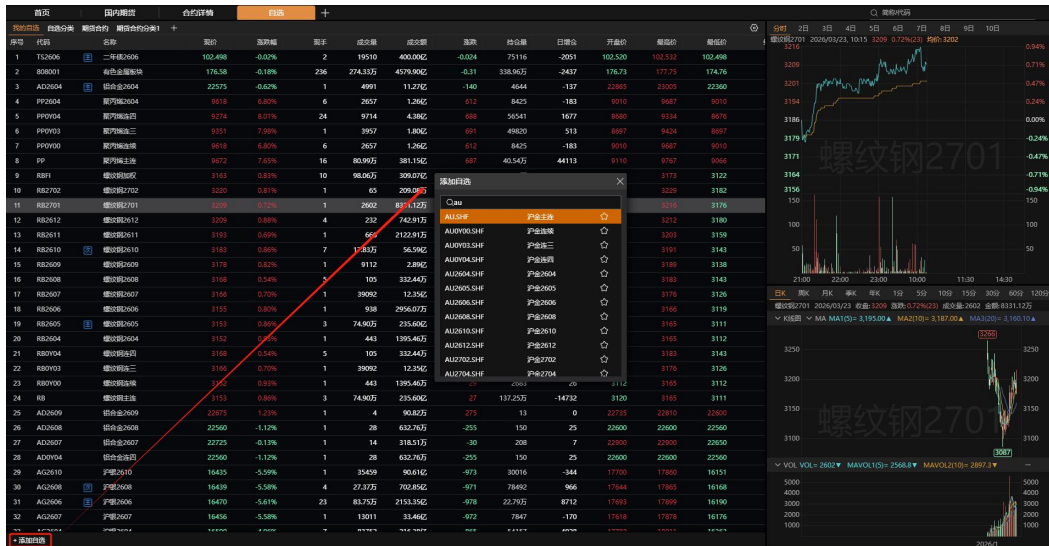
首页 国内期货 合约详情 自选 +
搜索代码

我的自选 自选分类 期货合约 期货合约分类1 +

| 序号 | 代码 | 名称 | 现价 | 涨跌幅 | 现手 | 成交量 | 成交额 | 涨跌 | 持仓量 | 日增仓 | 开盘价 | 最高价 | 最低价 |
|---|---|---|---|---|---|---|---|---|---|---|---|---|---|
| 1 | TS2606 | 二年债2606 | 102.498 | -0.02% | 2 | 19510 | 400.00亿 | -0.024 | 75116 | -2051 | 102.520 | 102.532 | 102.498 |
| 2 | 808001 | 有色金属板块 | 176.58 | -0.18% | 236 | 274.33万 | 4579.90亿 | -0.31 | 338.96万 | -2437 | 176.73 | 177.75 | 174.76 |
| 3 | AD2604 | 铝合金2604 | 22575 | -0.62% | 1 | 4991 | 11.27亿 | -140 | 4644 | -137 | 22865 | 23005 | 22360 |
| 4 | PP2604 | 聚丙烯2604 | 9618 | 6.80% | 6 | 2657 | 1.26亿 | 612 | 8425 | -183 | 9010 | 9687 | 9010 |
| 5 | PP0Y04 | 聚丙烯连四 | 9274 | 8.01% | 24 | 9714 | 4.38亿 | 688 | 56541 | 1677 | 8680 | 9334 | 8676 |
| 6 | PP0Y03 | 聚丙烯连三 | 9351 | 7.98% | 1 | 3957 | 1.80亿 | 691 | 49820 | 513 | 8697 | 9424 | 8697 |
| 7 | PP0Y00 | 聚丙烯连续 | 9618 | 6.80% | 6 | 2657 | 1.26亿 | 612 | 8425 | -183 | 9010 | 9687 | 9010 |
| 8 | PP | 聚丙烯主连 | 9672 | 7.65% | 16 | 80.99万 | 381.15亿 | 687 | 40.54万 | 44113 | 9110 | 9787 | 9066 |
| 9 | RBFI | 螺纹钢加权 | 3183 | 0.83% | 10 | 98.06万 | 309.07亿 | | | | | 3173 | 3122 |
| 10 | RB2702 | 螺纹钢2702 | 3220 | 0.81% | 1 | 65 | 209.08万 | | | | | 3229 | 3182 |
| 11 | RB2701 | 螺纹钢2701 | 3209 | 0.72% | 1 | 2602 | 8331.12万 | | | | | 3216 | 3176 |
| 12 | RB2612 | 螺纹钢2612 | 3209 | 0.88% | 4 | 232 | 742.91万 | | | | | 3212 | 3180 |
| 13 | RB2611 | 螺纹钢2611 | 3193 | 0.69% | 1 | 665 | 2122.91万 | | | | | 3203 | 3159 |
| 14 | RB2610 | 螺纹钢2610 | 3183 | 0.86% | 7 | 17.83万 | 56.59亿 | | | | | 3191 | 3143 |
| 15 | RB2609 | 螺纹钢2609 | 3178 | 0.82% | 1 | 9112 | 2.89亿 | | | | | 3189 | 3138 |
| 16 | RB2608 | 螺纹钢2608 | 3168 | 0.54% | 5 | 105 | 332.44万 | | | | | 3183 | 3143 |
| 17 | RB2607 | 螺纹钢2607 | 3166 | 0.70% | 1 | 39092 | 12.35亿 | | | | | 3176 | 3126 |
| 18 | RB2606 | 螺纹钢2606 | 3155 | 0.80% | 1 | 938 | 2956.07万 | | | | | 3166 | 3119 |
| 19 | RB2605 | 螺纹钢2605 | 3153 | 0.86% | 3 | 74.90万 | 235.60亿 | | | | | 3165 | 3111 |
| 20 | RB2604 | 螺纹钢2604 | 3152 | 0.93% | 1 | 443 | 1395.46万 | | | | | 3165 | 3112 |
| 21 | RB0Y04 | 螺纹钢连四 | 3168 | 0.54% | 5 | 105 | 332.44万 | | | | | 3183 | 3143 |
| 22 | RB0Y03 | 螺纹钢连三 | 3166 | 0.70% | 1 | 39092 | 12.35亿 | | | | | 3176 | 3126 |
| 23 | RB0Y00 | 螺纹钢连续 | 3152 | 0.93% | 1 | 443 | 1395.46万 | 29 | 2683 | 26 | 3112 | 3165 | 3112 |
| 24 | RB | 螺纹钢主连 | 3153 | 0.86% | 3 | 74.90万 | 235.60亿 | 27 | 137.25万 | -14732 | 3120 | 3165 | 3111 |
| 25 | AD2609 | 铝合金2609 | 22675 | 1.23% | 1 | 4 | 90.82万 | 275 | 13 | 0 | 22735 | 22810 | 22600 |
| 26 | AD2608 | 铝合金2608 | 22560 | -1.12% | 1 | 28 | 632.76万 | -255 | 150 | 25 | 22600 | 22600 | 22560 |
| 27 | AD2607 | 铝合金2607 | 22725 | -0.13% | 1 | 14 | 318.51万 | -30 | 208 | 7 | 22900 | 22900 | 22650 |
| 28 | AD0Y04 | 铝合金连四 | 22560 | -1.12% | 1 | 28 | 632.76万 | -255 | 150 | 25 | 22600 | 22600 | 22560 |
| 29 | AG2610 | 沪银2610 | 16435 | -5.59% | 1 | 35459 | 90.61亿 | -973 | 30016 | -344 | 17700 | 17860 | 16151 |
| 30 | AG2608 | 沪银2608 | 16439 | -5.58% | 4 | 27.37万 | 702.85亿 | -971 | 78492 | 966 | 17644 | 17865 | 16168 |
| 31 | AG2606 | 沪银2606 | 16470 | -5.61% | 23 | 83.75万 | 2153.35亿 | -978 | 22.79万 | 8712 | 17693 | 17899 | 16190 |
| 32 | AG2607 | 沪银2607 | 16456 | -5.58% | 1 | 13011 | 33.46亿 | -972 | 7847 | -170 | 17618 | 17878 | 16176 |

+添加自选

添加自选
au

| | | |
|---|---|---|
| AU.SHF | 沪金主连 | ☆ |
| AU0Y00.SHF | 沪金连续 | ☆ |
| AU0Y03.SHF | 沪金连三 | ☆ |
| AU0Y04.SHF | 沪金连四 | ☆ |
| AU2604.SHF | 沪金2604 | ☆ |
| AU2605.SHF | 沪金2605 | ☆ |
| AU2606.SHF | 沪金2606 | ☆ |
| AU2608.SHF | 沪金2608 | ☆ |
| AU2610.SHF | 沪金2610 | ☆ |
| AU2612.SHF | 沪金2612 | ☆ |
| AU2702.SHF | 沪金2702 | ☆ |
| AU2704.SHF | 沪金2704 | ☆ |

分时 2日 3日 4日 5日 6日 7日 8日 9日 10日
螺纹钢2701 2026/03/23, 10:15 3209 0.72%(23) 均价:3202
3216 3209 3201 3194 3186 3179 3171 3164 3156
0.94% 0.71% 0.47% 0.24% 0.00% -0.24% -0.47% -0.71% -0.94%
螺纹钢2701
150 100 50
21:00 22:00 09:00 10:00 11:30 14:30

日K 周K 月K 季K 年K 1分 5分 10分 15分 30分 60分 120分
螺纹钢2701 2026/03/23 收盘:3209 涨跌:0.72%(23) 成交量:2602 金额:8331.12万
K线图 MA MA1(5)=3,195.00▲ MA2(10)=3,187.00▲ MA3(20)=3,160.10▲
3298
3250 3200 3150 3100
3087
螺纹钢2701
VOL VOL=2602▼ MAVOL1(5)=2568.8▼ MAVOL2(10)=2897.3▼
5000 4000 3000 2000 1000
2026/1